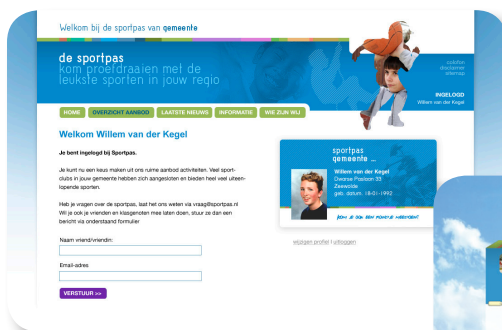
Welkom bij de sportpas van gemeente

de sportpas
kom proefdraaien met de leukste sporten in jouw regio

colofon
disclaimer
sitemap

INGELOGD
Willem van der Kegel

HOME | OVERZICHT AANBOD | LAATSTE NIEUWS | INFORMATIE | WIE ZIJN WIJ

Welkom Willem van der Kegel

Je bent ingelogd bij Sportpas.

Je kunt nu een keus maken uit ons ruime aanbod activiteiten. Veel sportclubs in jouw gemeente hebben zich aangesloten en bieden heel veel uiteenlopende sporten.

Heb je vragen over de sportpas, laat het ons weten via vraag@sportpas.nl
Wil je ook je vrienden en klasgenoten mee laten doen, stuur ze dan een bericht via onderstaand formulier

Naam vriend/vriendin:

Email-adres

VERSTUUR >>

sportpas
gemeente ...

Willem van der Kegel
Dwarse Plasloon 35
Zeewolde
geb. datum: 18-01-1992

Kom je ook een keer proefdraaien?

wijzigen profiel | uitloggen